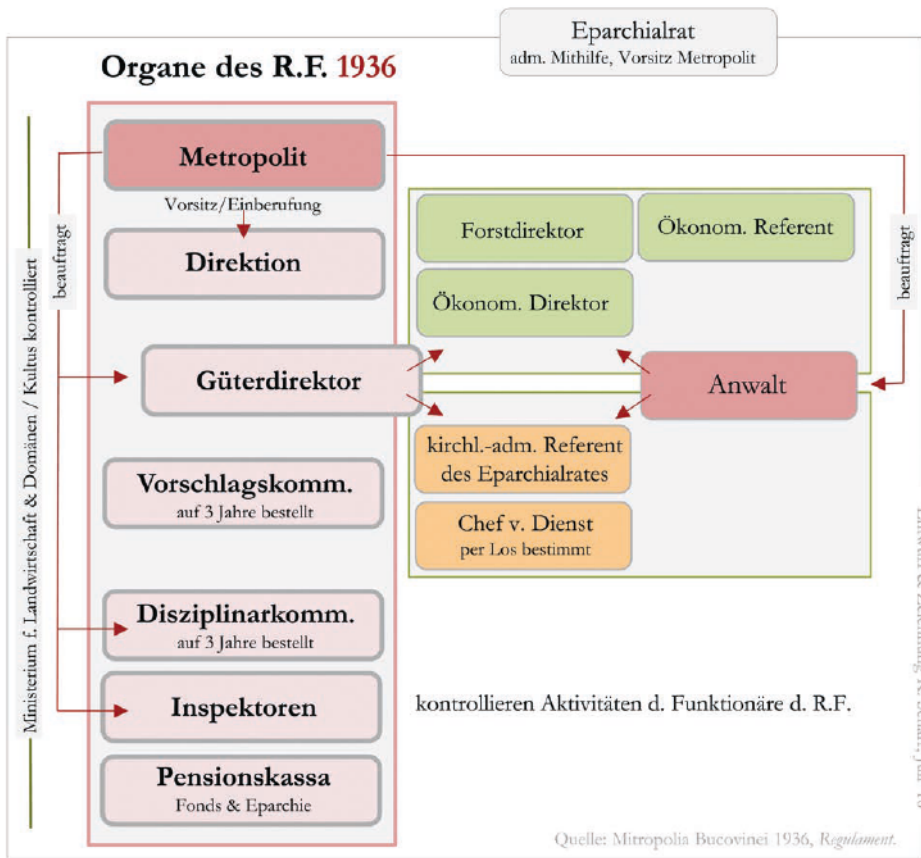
Eparchialrat
adm. Mithilfe, Vorsitz Metropolit

Organe des R.F. 1936

Ministerium f. Landwirtschaft & Domänen / Kultus kontrolliert

beauftragt

Metropolit

Vorsitz/Einberufung

Direktion

Güterdirektor

Vorschlagskomm.
auf 3 Jahre bestellt

Disziplinarkomm.
auf 3 Jahre bestellt

Inspektoren

Pensionskassa
Fonds & Eparchie

Forstdirektor

Ökonom. Referent

Ökonom. Direktor

beauftragt

Anwalt

kirchl.-adm. Referent des Eparchialrates

Chef v. Dienst
per Los bestimmt

kontrollieren Aktivitäten d. Funktionäre d. R.F.

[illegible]

Quelle: Mitropolia Bucovinei 1936, Regulament.